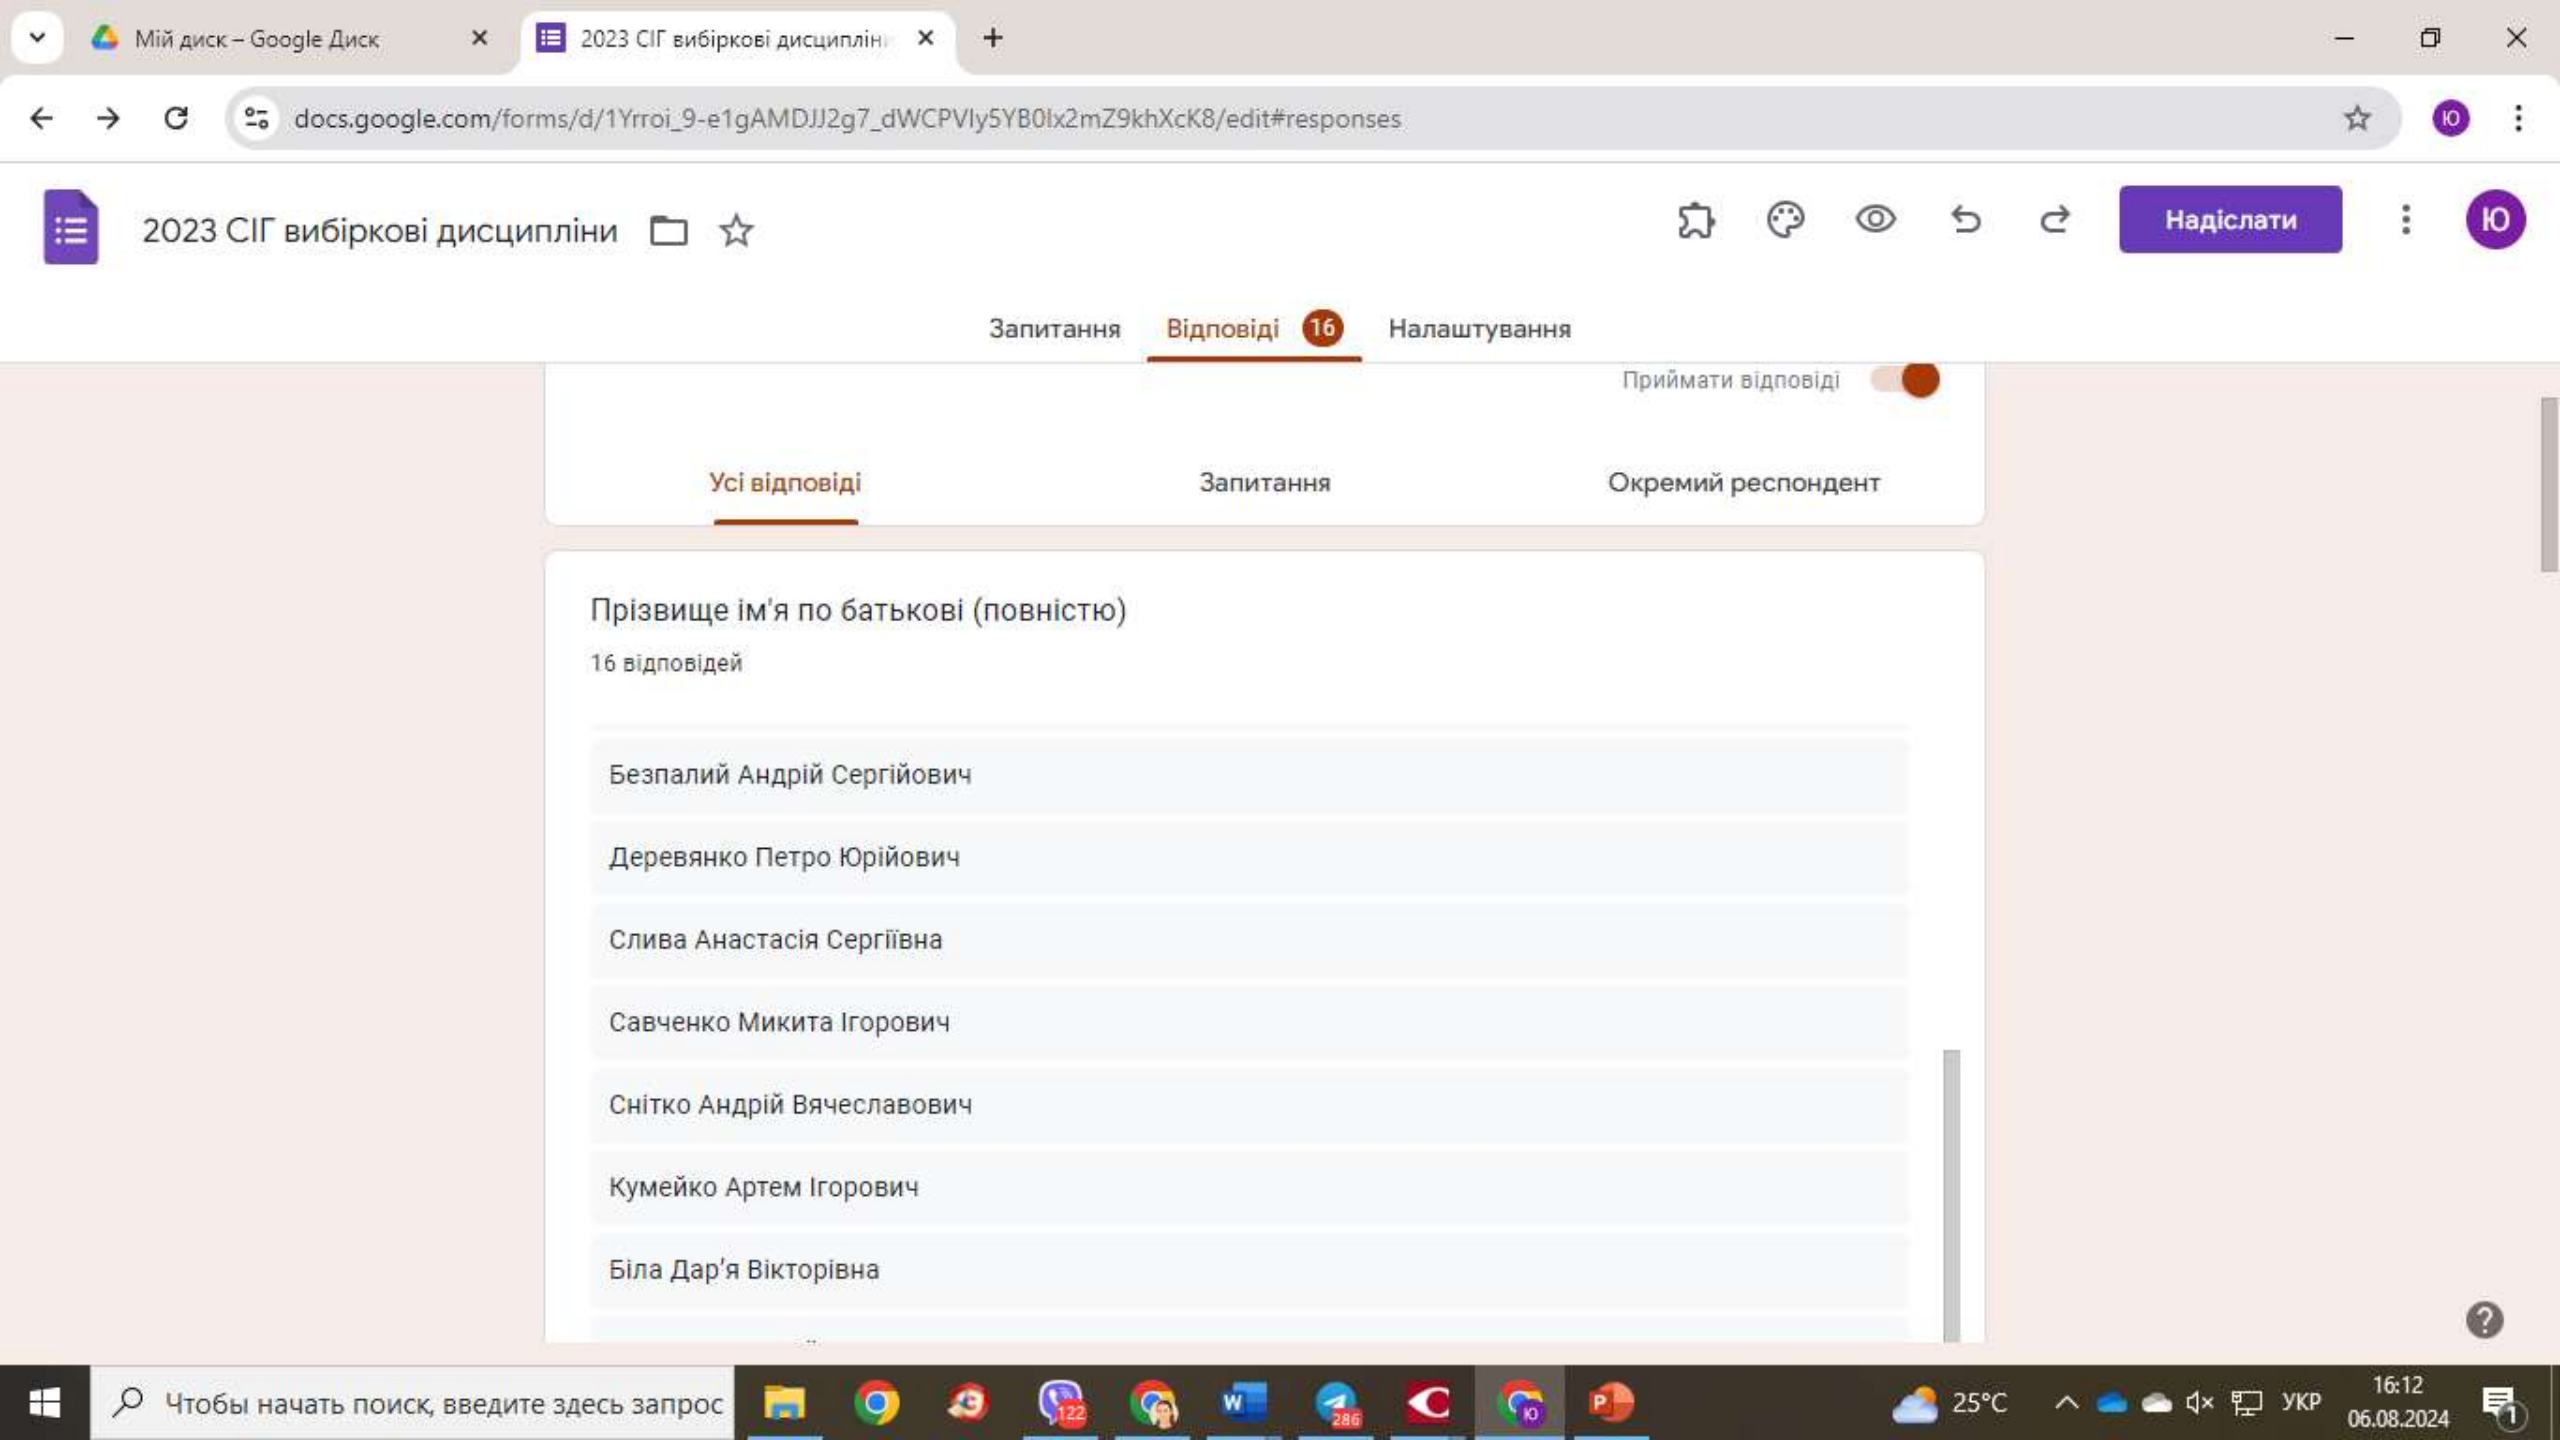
Мій диск – Google Диск
2023 СІГ вибіркові дисциплін

docs.google.com/forms/d/1Yrroi_9-e1gAMDJJ2g7_dWCPVly5YB0lx2mZ9khXcK8/edit#responses

Ю

2023 СІГ вибіркові дисципліни

Надіслати

Ю

Запитання Відповіді 16 Налаштування

Приймати відповіді

Усі відповіді Запитання Окремий респондент

Прізвище ім'я по батькові (повністю)

16 відповідей

Безпалий Андрій Сергійович

Деревянко Петро Юрійович

Слива Анастасія Сергіївна

Савченко Микита Ігорович

Снітко Андрій Вячеславович

Кумейко Артем Ігорович

Біла Дар'я Вікторівна

Чтобы начать поиск, введите здесь запрос

122

286

25°C

УКР

16:12
06.08.2024

1